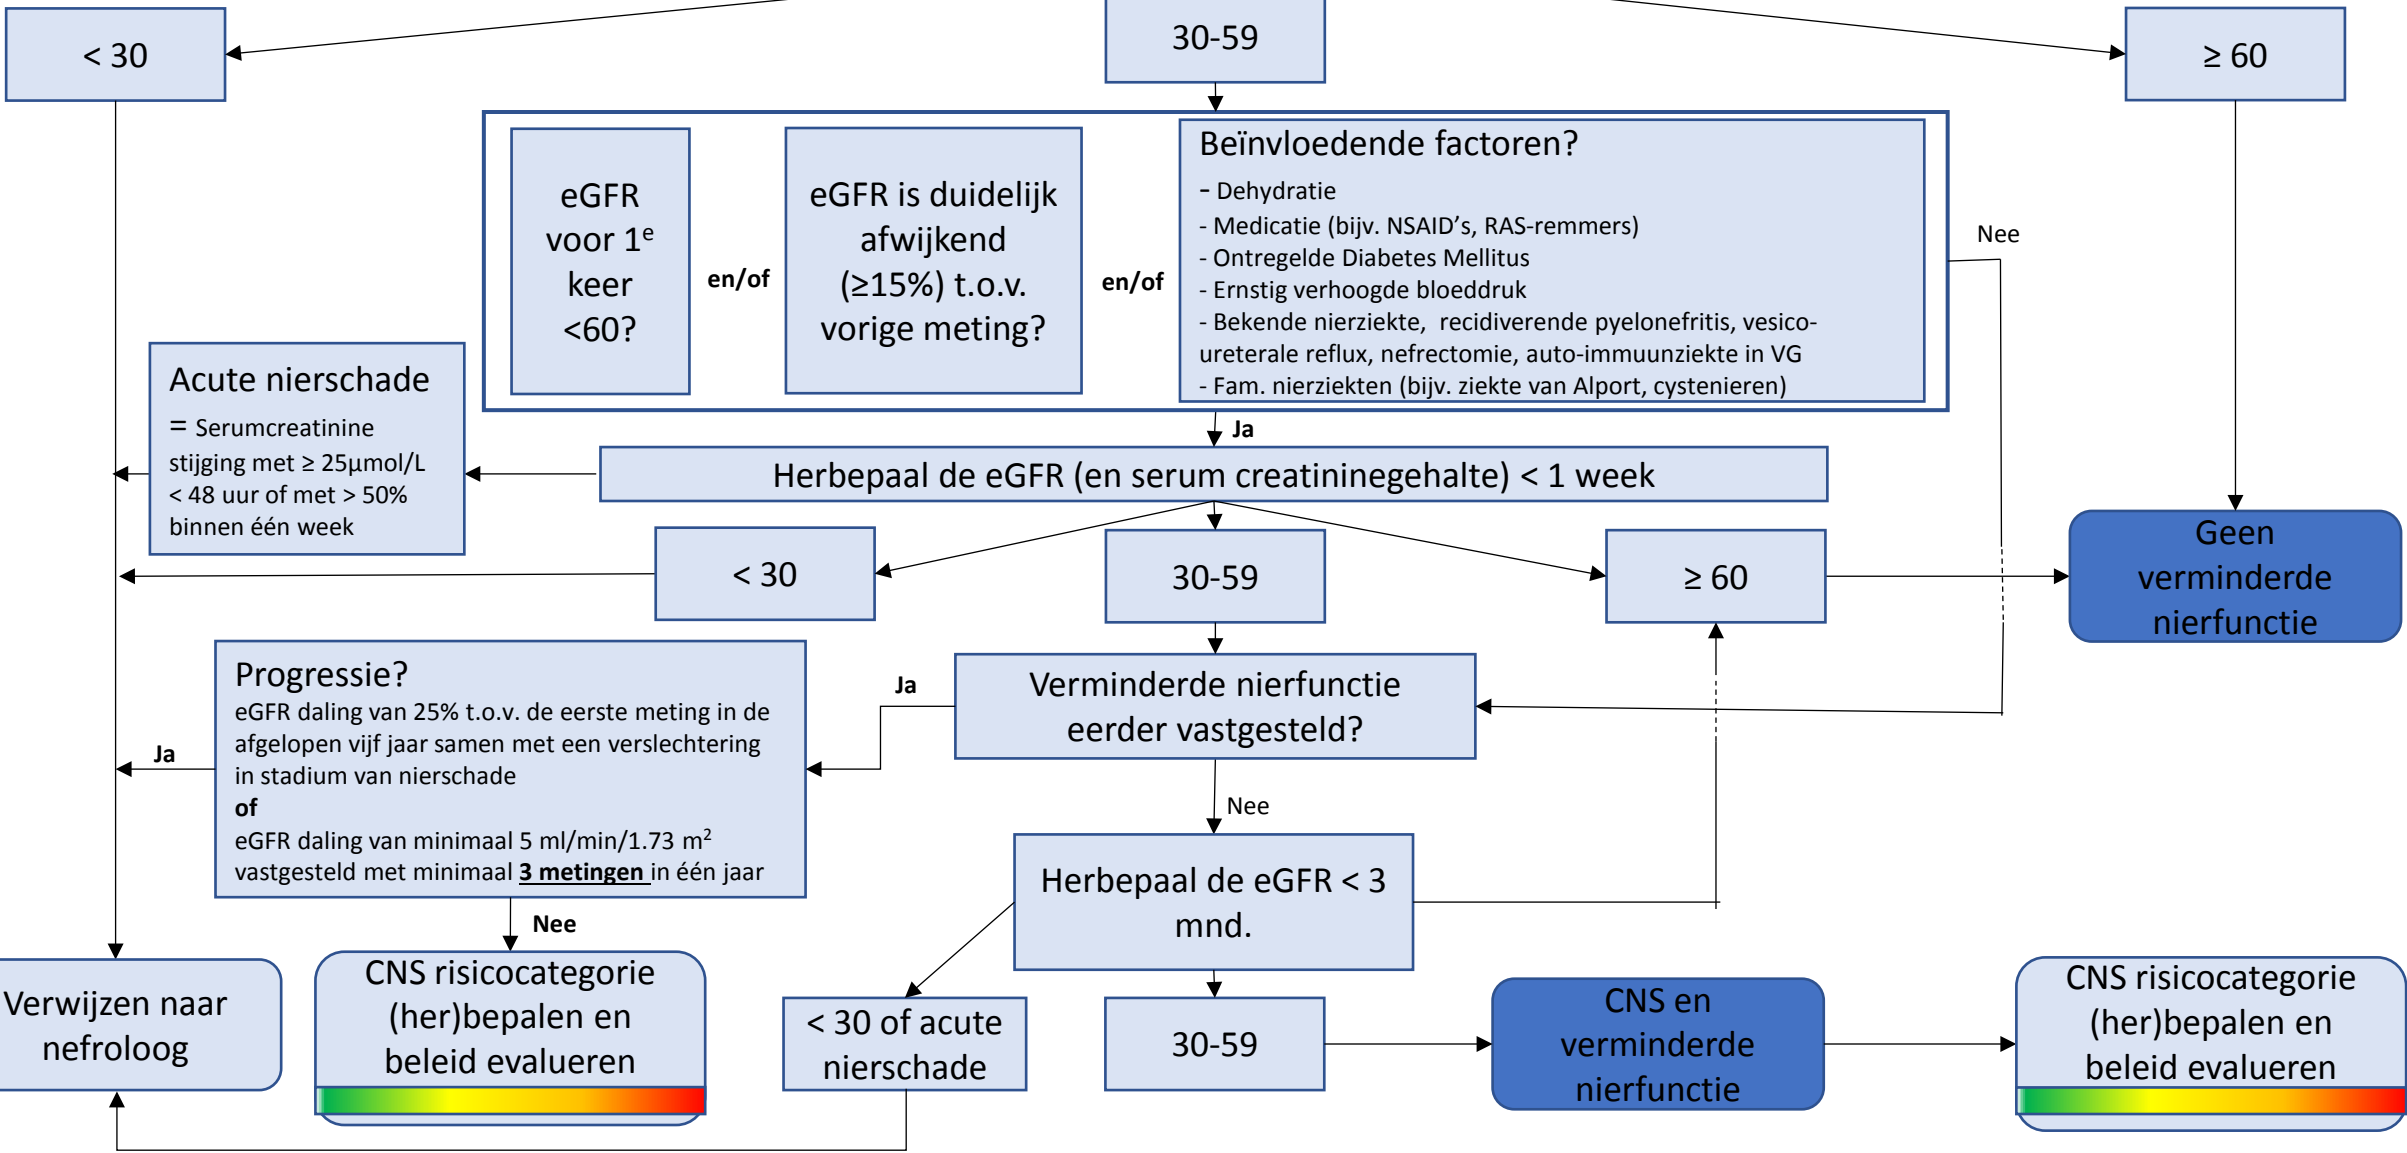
< 30

30-59

≥ 60

eGFR voor 1$^e$ keer <60?

en/of

eGFR is duidelijk afwijkend (≥15%) t.o.v. vorige meting?

en/of

Beïnvloedende factoren?
- Dehydratie
- Medicatie (bijv. NSAID's, RAS-remmers)
- Ontregelde Diabetes Mellitus
- Ernstig verhoogde bloeddruk
- Bekende nierziekte, recidiverende pyelonefritis, vesico-ureterale reflux, nefrectomie, auto-immuunziekte in VG
- Fam. nierziekten (bijv. ziekte van Alport, cystenieren)

Nee

Acute nierschade
= Serumcreatinine stijging met ≥ 25µmol/L < 48 uur of met > 50% binnen één week

Ja

Herbepaal de eGFR (en serum creatininegehalte) < 1 week

Geen verminderde nierfunctie

< 30

30-59

≥ 60

Progressie?
eGFR daling van 25% t.o.v. de eerste meting in de afgelopen vijf jaar samen met een verslechtering in stadium van nierschade
of
eGFR daling van minimaal 5 ml/min/1.73 m$^2$ vastgesteld met minimaal 3 metingen in één jaar

Ja

Ja

Verminderde nierfunctie eerder vastgesteld?

Nee

Herbepaal de eGFR < 3 mnd.

Nee

Verwijzen naar nefroloog

CNS risicocategorie (her)bepalen en beleid evalueren

< 30 of acute nierschade

30-59

CNS en verminderde nierfunctie

CNS risicocategorie (her)bepalen en beleid evalueren